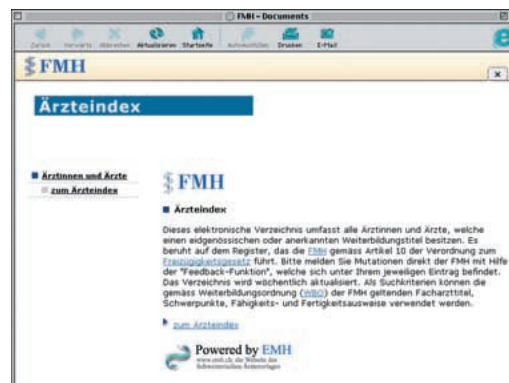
FMH - Documents

Zurück Vorwärts Abbrechen Aktualisieren Startseite Autoausfüllen Drucken E-Mail

FMH

Ärzteindex

Ärztinnen und Ärzte
zum Ärzteindex

FMH

Ärzteindex

Dieses elektronische Verzeichnis umfasst alle Ärztinnen und Ärzte, welche einen eidgenössischen oder anerkannten Weiterbildungstitel besitzen. Es beruht auf dem Register, das die FMH gemäss Artikel 10 der Verordnung zum Freizügigkeitsgesetz führt. Bitte melden Sie Mutationen direkt der FMH mit Hilfe der "Feedback-Funktion", welche sich unter Ihrem jeweiligen Eintrag befindet. Das Verzeichnis wird wöchentlich aktualisiert. Als Suchkriterien können die gemäss Weiterbildungsordnung (WBO) der FMH geltenden Facharzttitel, Schwerpunkte, Fähigkeits- und Fertigkeitsausweise verwendet werden.

zum Ärzteindex

Powered by EMH
www.emh.ch die Website der Schweizerischen Ärzteverlages